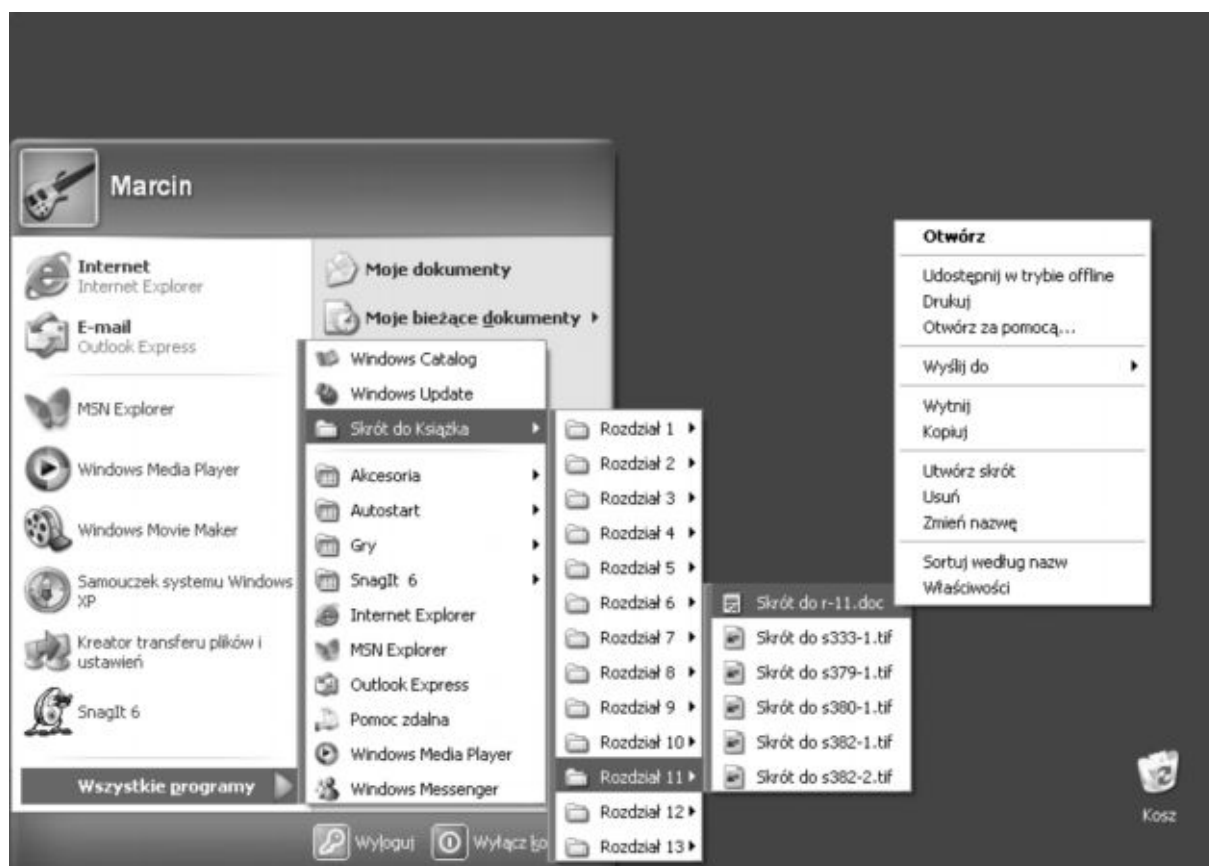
Marcin

Internet
Internet Explorer

E-mail
Outlook Express

MSN Explorer

Windows Media Player

Windows Movie Maker

Samouczek systemu Windows XP

Kreator transferu plików i ustawień

SnagIt 6

Wszystkie programy

Moje dokumenty

Moje bieżące dokumenty

Windows Catalog
Windows Update
Skrót do Książka
Akcesoria
Autostart
Gry
SnagIt 6
Internet Explorer
MSN Explorer
Outlook Express
Pomoc zdalna
Windows Media Player
Windows Messenger

Rozdział 1
Rozdział 2
Rozdział 3
Rozdział 4
Rozdział 5
Rozdział 6
Rozdział 7
Rozdział 8
Rozdział 9
Rozdział 10
Rozdział 11
Rozdział 12
Rozdział 13

Skrót do r-11.doc
Skrót do s333-1.tif
Skrót do s379-1.tif
Skrót do s380-1.tif
Skrót do s382-1.tif
Skrót do s382-2.tif

Otwórz
Udostępnij w trybie offline
Drukuj
Otwórz za pomocą...
Wyślij do
Wytnij
Kopiuj
Utwórz skrót
Usuń
Zmień nazwę
Sortuj według nazw
Właściwości

Wyloguj
Wyłącz ko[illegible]

Kosz